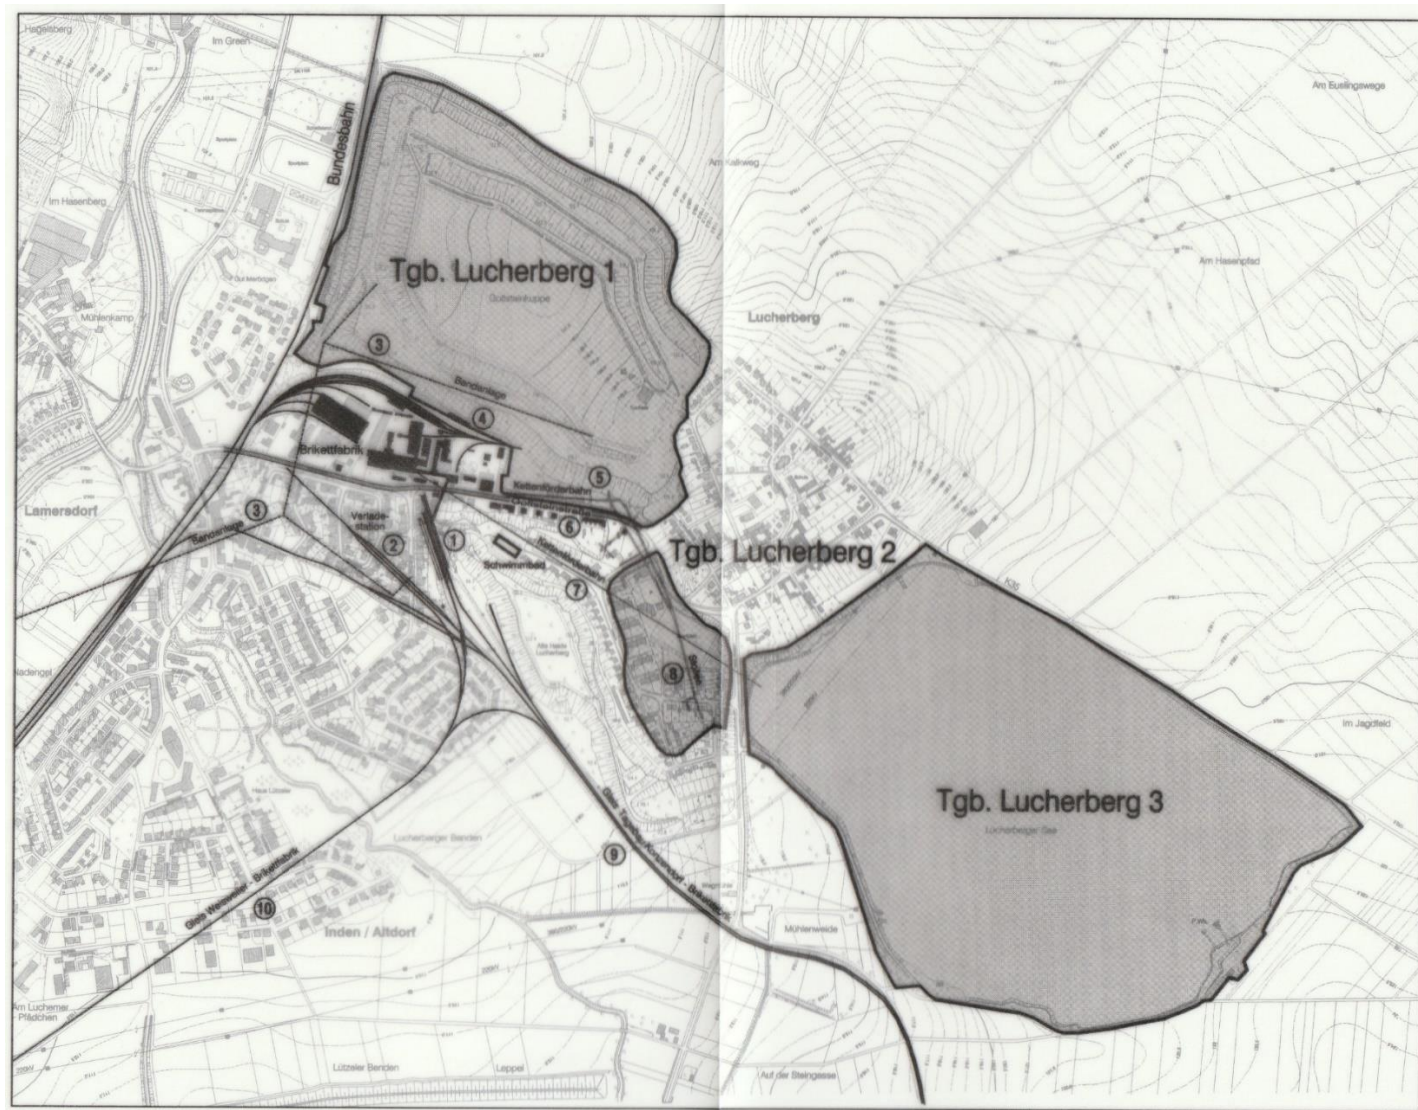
Hagelberg
Im Green
Bundesbahn
Im Hasenberg
Mühlenkamp
Tgb. Lucherberg 1
Gobbsteinkuppe
3
Bandanlage
4
Brikettfabrik
5
Kettenförderbahn
6
Lamersdorf
3
Bandanlage
Verlade-station
2
1
Schwimmbad
7
Tgb. Lucherberg 2
8
Alte Halde Lucherberg
Am Eulingsweg
Am Kallweg
Am Hasenpfad
Lucherberg
K35
Im Jagdfeld
Tgb. Lucherberg 3
Lucherberger See
Lucherberger Benden
9
Gleis Weisweiler - Brikettfabrik
10
Inden / Altdorf
Mühlenweide
Am Lucherner Pfädchen
Lützeler Benden
Leppel
Auf der Steingasse